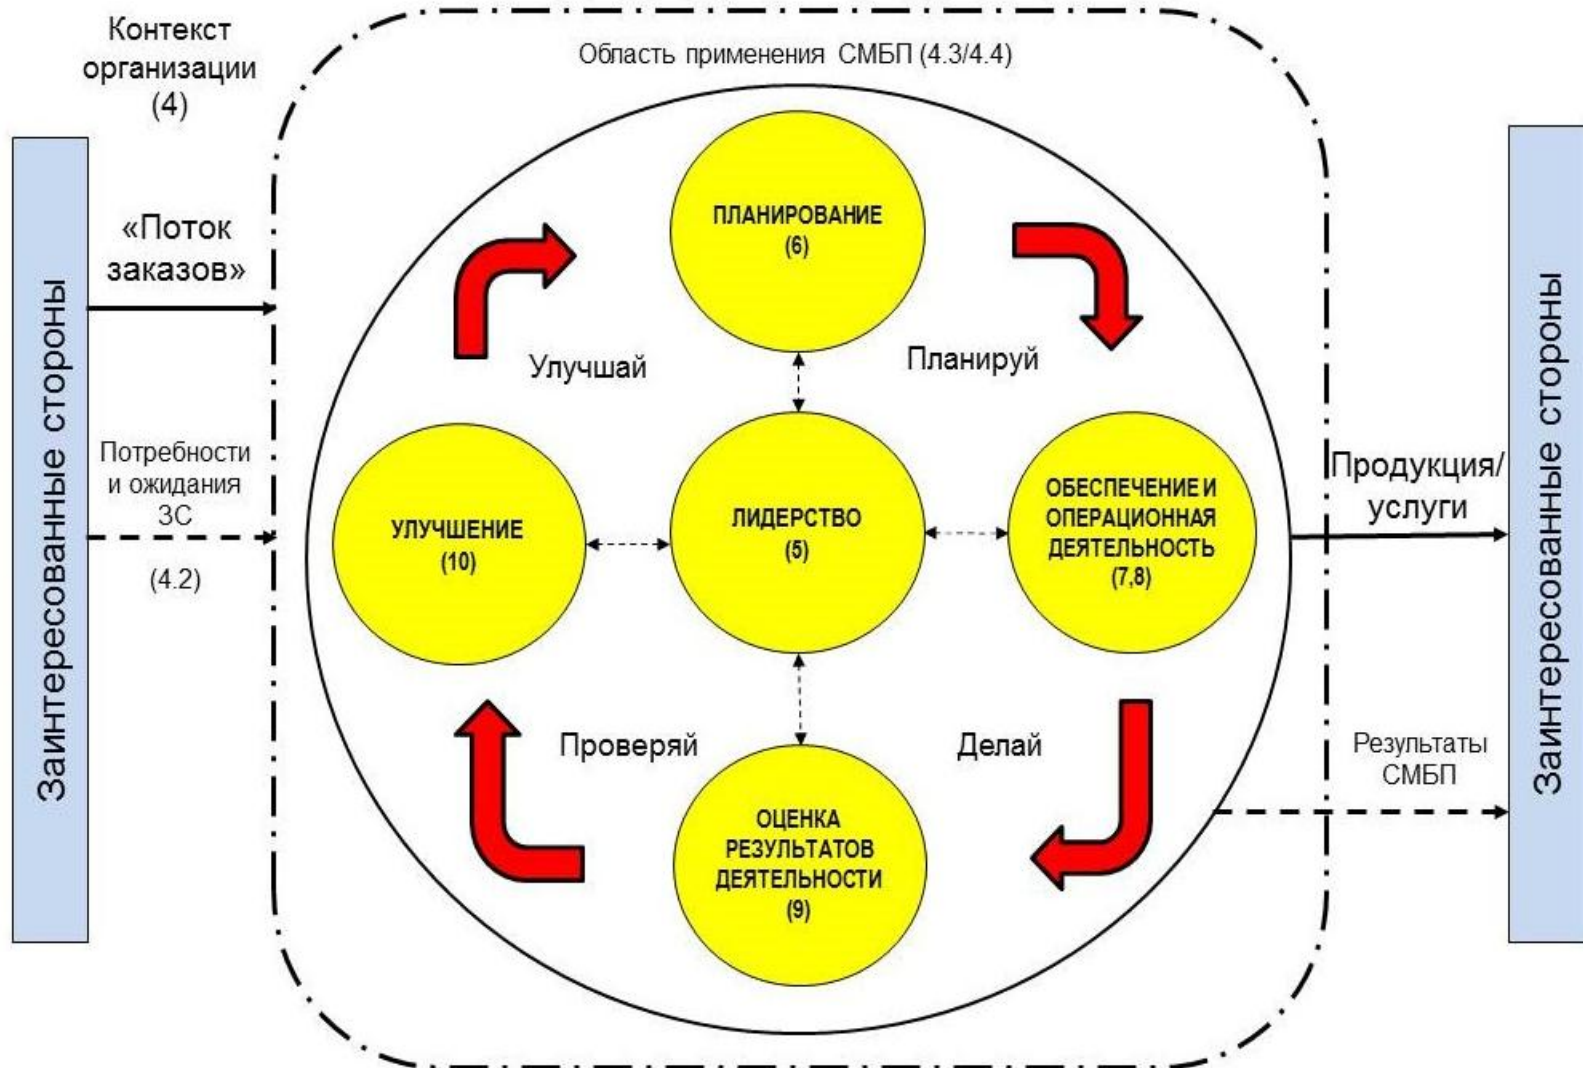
Контекст организации (4)

Область применения СМБП (4.3/4.4)

Заинтересованные стороны

«Поток заказов»

Потребности и ожидания ЗС

(4.2)

ПЛАНИРОВАНИЕ (6)

Улучшай

Планируй

УЛУЧШЕНИЕ (10)

ЛИДЕРСТВО (5)

ОБЕСПЕЧЕНИЕ И ОПЕРАЦИОННАЯ ДЕЯТЕЛЬНОСТЬ (7,8)

Проверяй

Делай

ОЦЕНКА РЕЗУЛЬТАТОВ ДЕЯТЕЛЬНОСТИ (9)

Продукция/ услуги

Результаты СМБП

Заинтересованные стороны